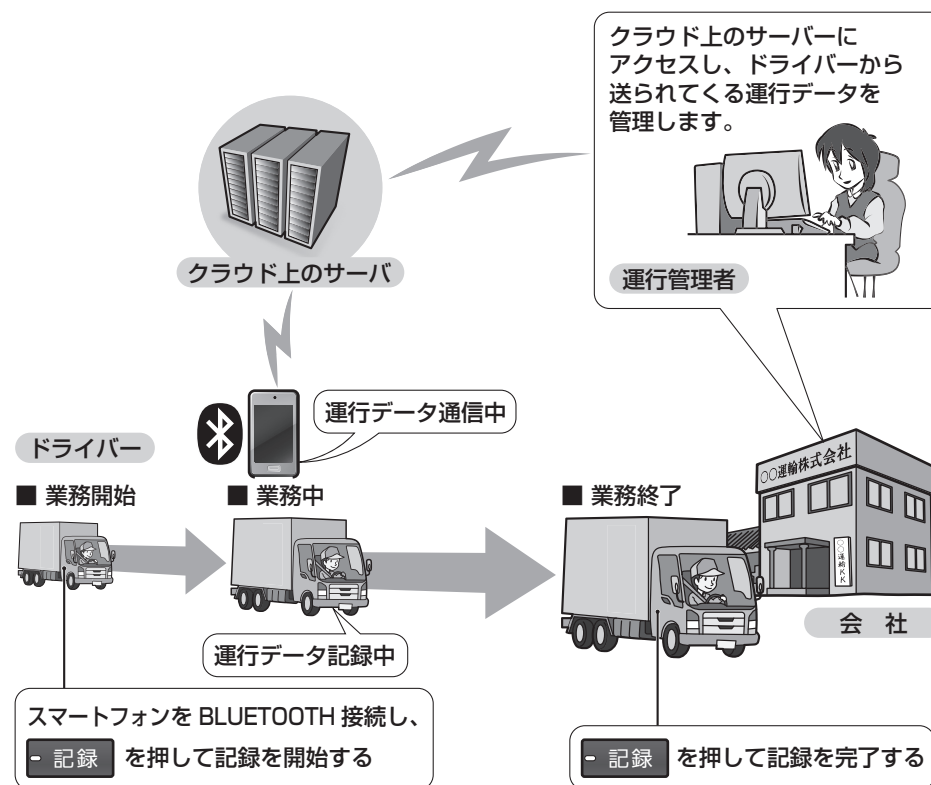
クラウド上のサーバーにアクセスし、ドライバーから送られてくる運行データを管理します。

クラウド上のサーバ

運行管理者

運行データ通信中

ドライバー

■ 業務開始

■ 業務中

■ 業務終了

○○運輸株式会社

○○運輸KK

会　社

運行データ記録中

スマートフォンを BLUETOOTH 接続し、

記録 を押して記録を開始する

記録 を押して記録を完了する